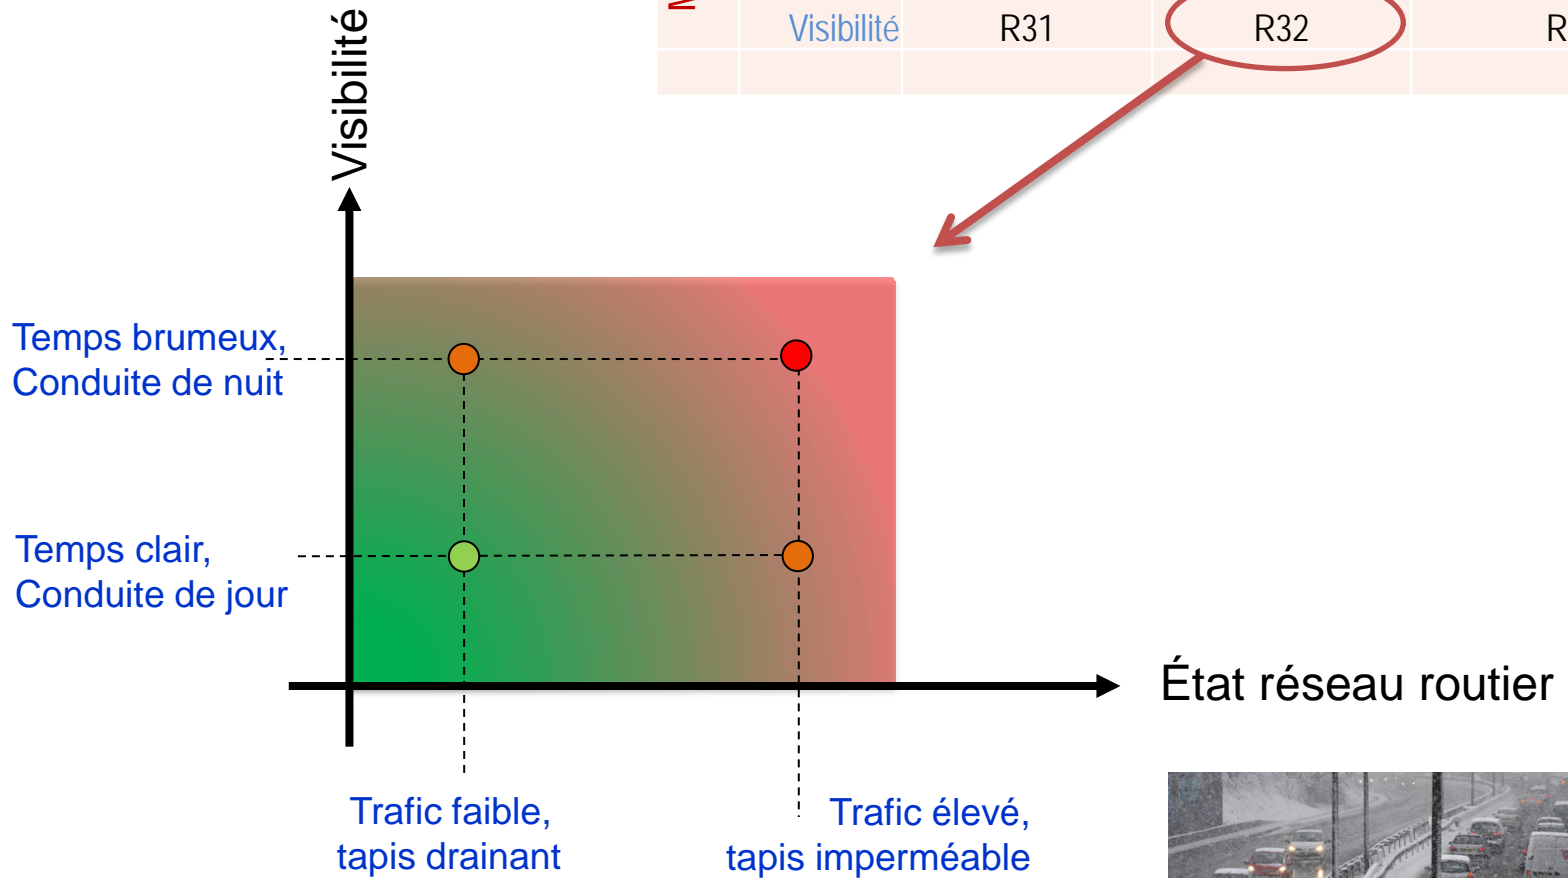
| | Visibilité | R31 | R32 | R |
|---|---|---|---|---|
| | | | | |

Visibilité

Temps brumeux, Conduite de nuit

Temps clair, Conduite de jour

État réseau routier

Trafic faible, tapis drainant

Trafic élevé, tapis imperméable